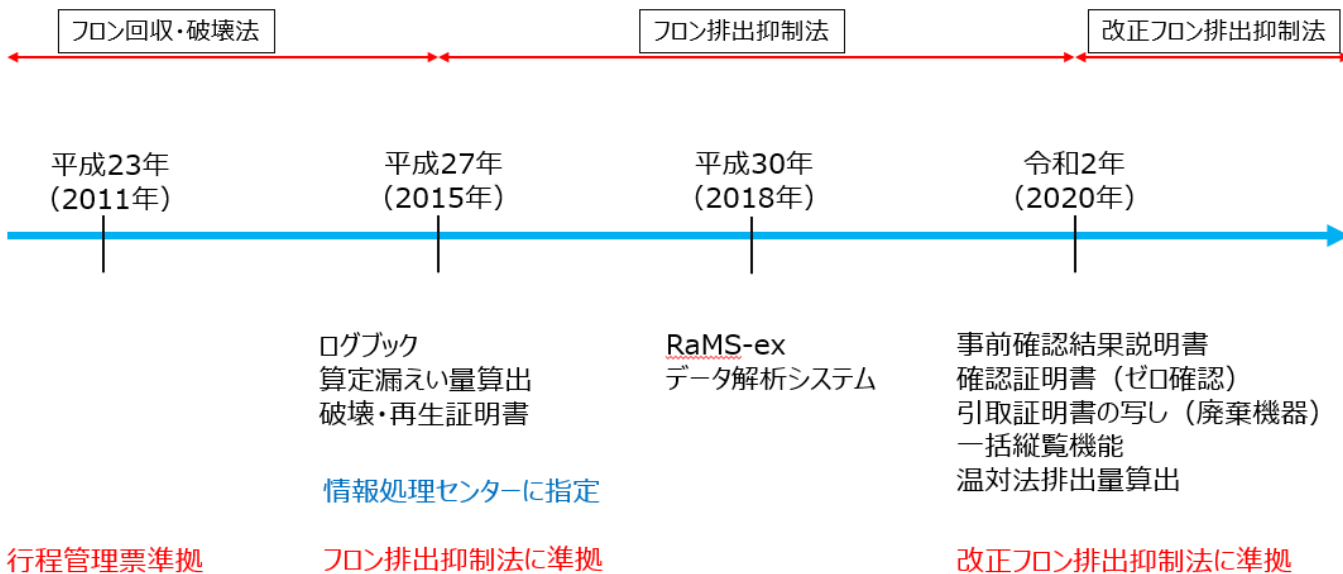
フロン回収・破壊法

フロン排出抑制法

改正フロン排出抑制法

平成23年
(2011年)

平成27年
(2015年)

平成30年
(2018年)

令和2年
(2020年)

ログブック
算定漏えい量算出
破壊・再生証明書

情報処理センターに指定

RaMS-ex
データ解析システム

事前確認結果説明書
確認証明書（ゼロ確認）
引取証明書の写し（廃棄機器）
一括縦覧機能
温対法排出量算出

行程管理票準拠

フロン排出抑制法に準拠

改正フロン排出抑制法に準拠